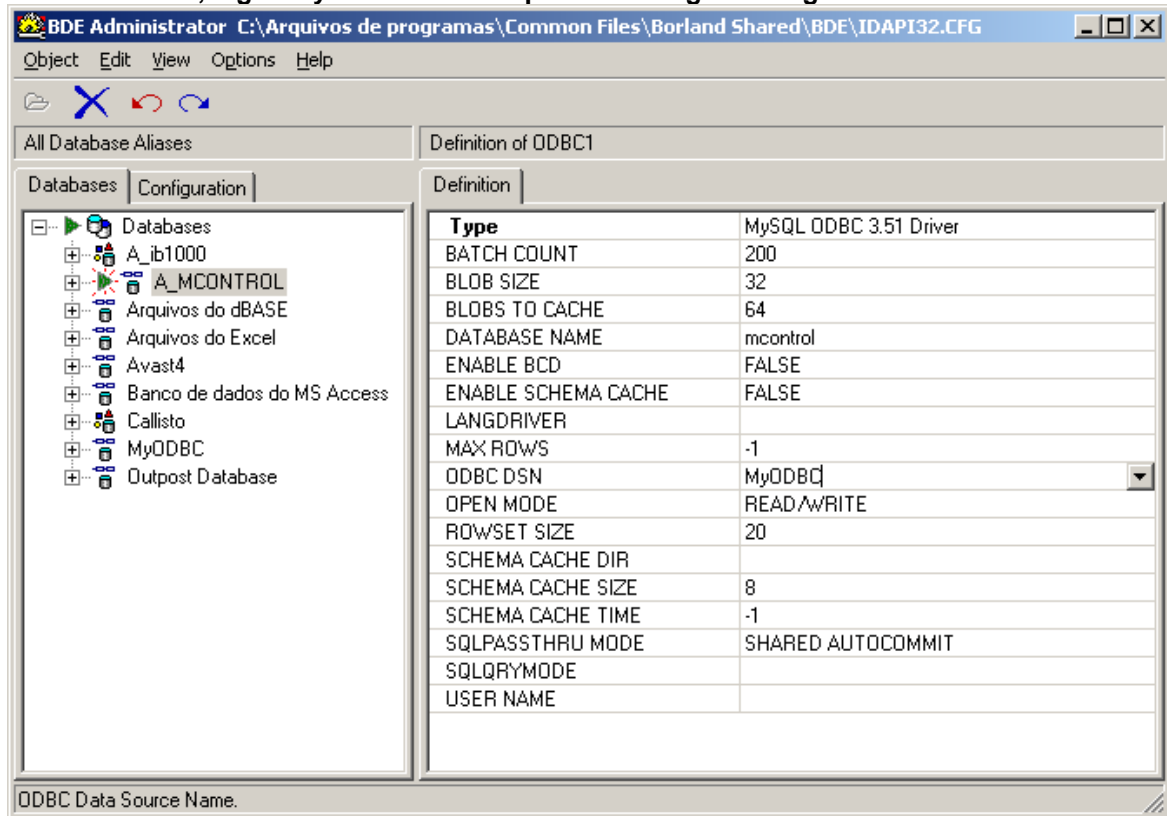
BDE Administrator C:\Arquivos de programas\Common Files\Borland Shared\BDE\IDAPI32.CFG

Object Edit View Options Help

All Database Aliases

Definition of ODBC1

Databases Configuration

Definition

Databases
A_ib1000
A_MCONTROL
Arquivos do dBASE
Arquivos do Excel
Avast4
Banco de dados do MS Access
Callisto
MyODBC
Outpost Database

| Type | MySQL ODBC 3.51 Driver |
|---|---|
| BATCH COUNT | 200 |
| BLOB SIZE | 32 |
| BLOBS TO CACHE | 64 |
| DATABASE NAME | mcontrol |
| ENABLE BCD | FALSE |
| ENABLE SCHEMA CACHE | FALSE |
| LANGDRIVER | |
| MAX ROWS | -1 |
| ODBC DSN | MyODBC |
| OPEN MODE | READ/WRITE |
| ROWSET SIZE | 20 |
| SCHEMA CACHE DIR | |
| SCHEMA CACHE SIZE | 8 |
| SCHEMA CACHE TIME | -1 |
| SQLPASSTHRU MODE | SHARED AUTOCOMMIT |
| SQLQRYMODE | |
| USER NAME | |

ODBC Data Source Name.